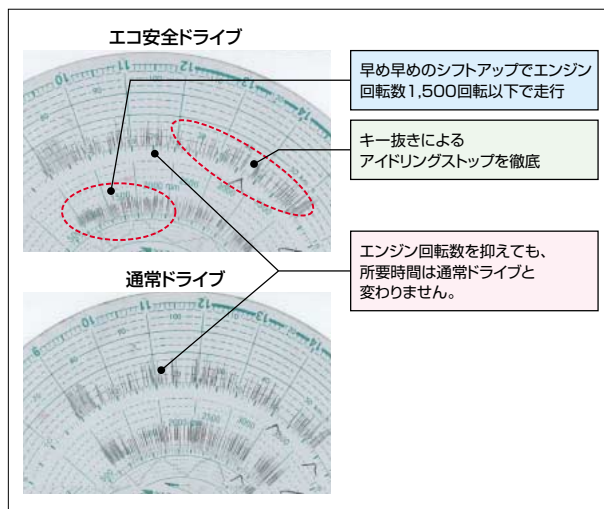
エコ安全ドライブ

早め早めのシフトアップでエンジン回転数1,500回転以下で走行

キー抜きによるアイドリングストップを徹底

エンジン回転数を抑えても、所要時間は通常ドライブと変わりません。

通常ドライブ

10 11 12 13 14

9 10 11 12 13 14